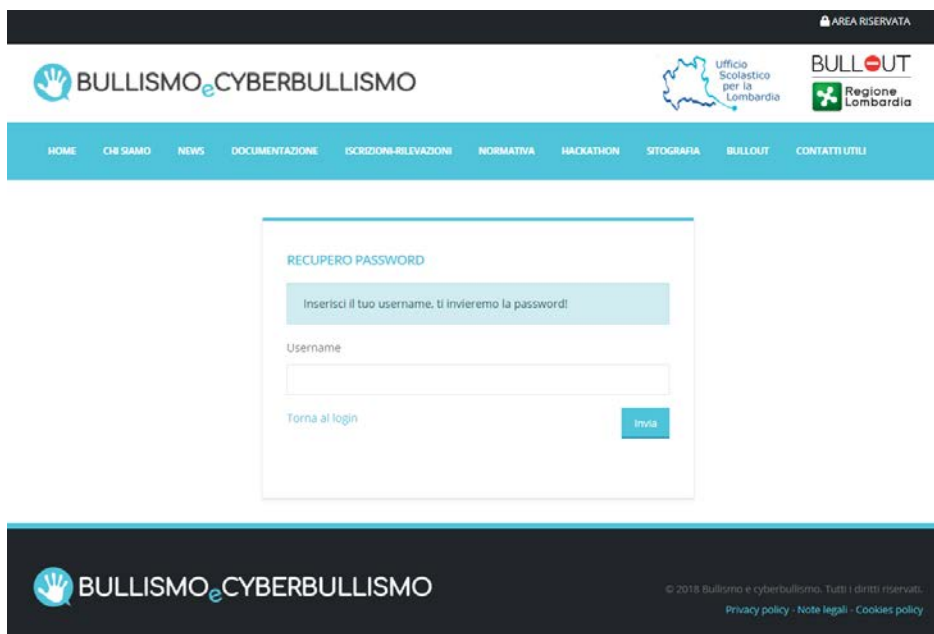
AREA RISERVATA

BULLISMOeCYBERBULLISMO

Ufficio Scolastico per la Lombardia

BULLOUT

Regione Lombardia

HOME CHI SIAMO NEWS DOCUMENTAZIONE ISCRIZIONI-RILEVAZIONI NORMATIVA HACKATHON SITOGRAFIA BULLOUT CONTATTI UTILI

RECUPERO PASSWORD

Inserisci il tuo username, ti invieremo la password!

Username

Torna al login

Invia

BULLISMOeCYBERBULLISMO

© 2018 Bullismo e cyberbullismo. Tutti i diritti riservati.

Privacy policy - Note legali - Cookies policy